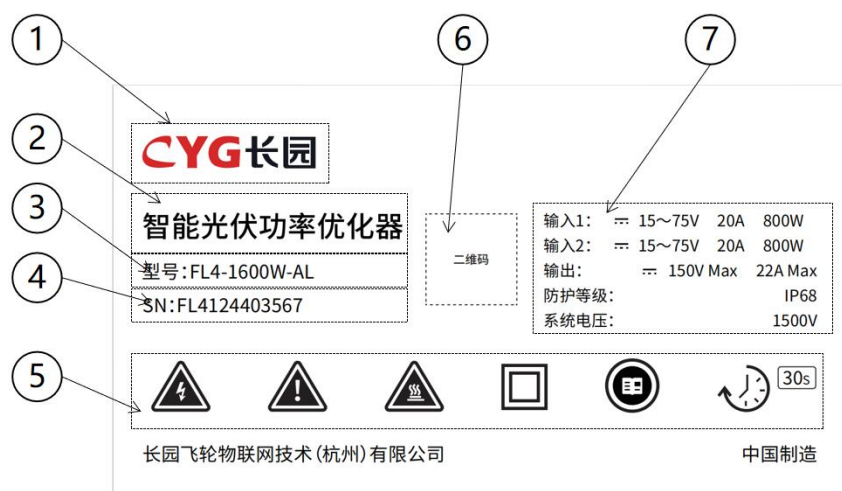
1

2

3

4

5

6

7

CYG长园

智能光伏功率优化器

型号:FL4-1600W-AL

SN:FL4124403567

二维码

| 输入1: | ⎓ 15～75V | 20A | 800W |
|---|---|---|---|
| 输入2: | ⎓ 15～75V | 20A | 800W |
| 输出: | ⎓ 150V Max | 22A Max | |
| 防护等级: | | | IP68 |
| 系统电压: | | | 1500V |

30s

长园飞轮物联网技术(杭州)有限公司

中国制造